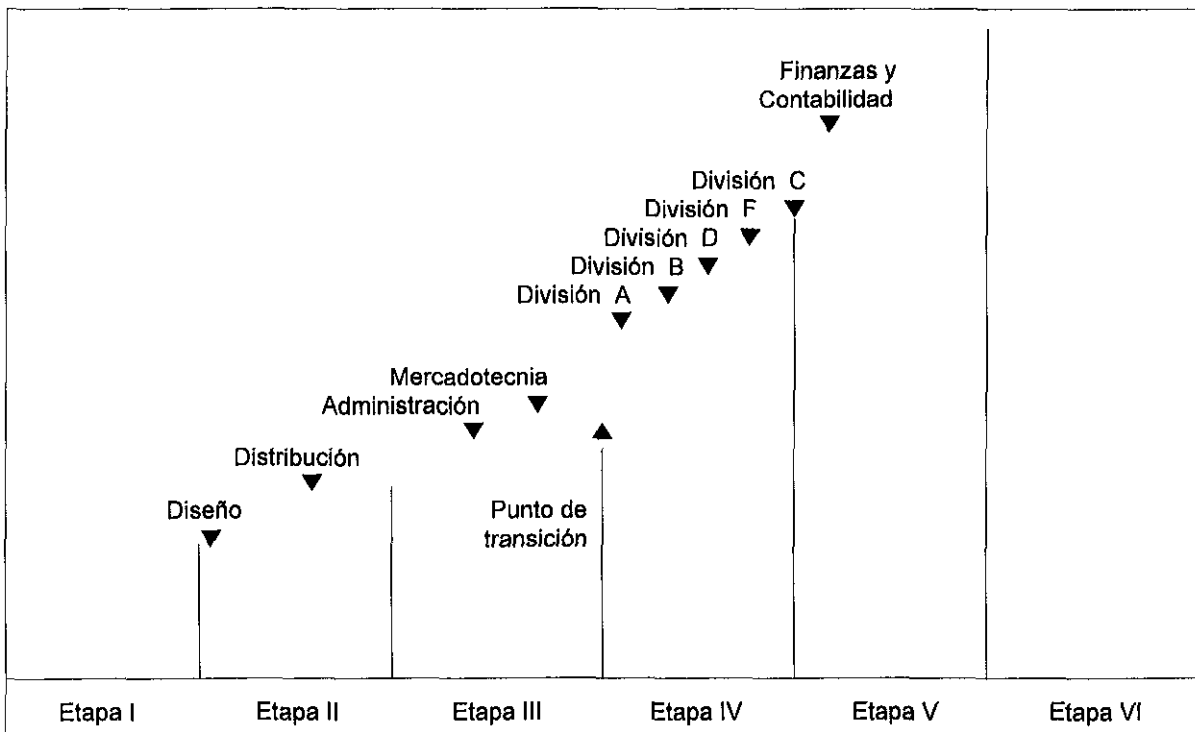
Finanzas y Contabilidad

División C
División F
División D
División B
División A

Mercadotecnia
Administración

Distribución

Diseño

Punto de transición

| Etapa I | Etapa II | Etapa III | Etapa IV | Etapa V | Etapa VI |
|---|---|---|---|---|---|